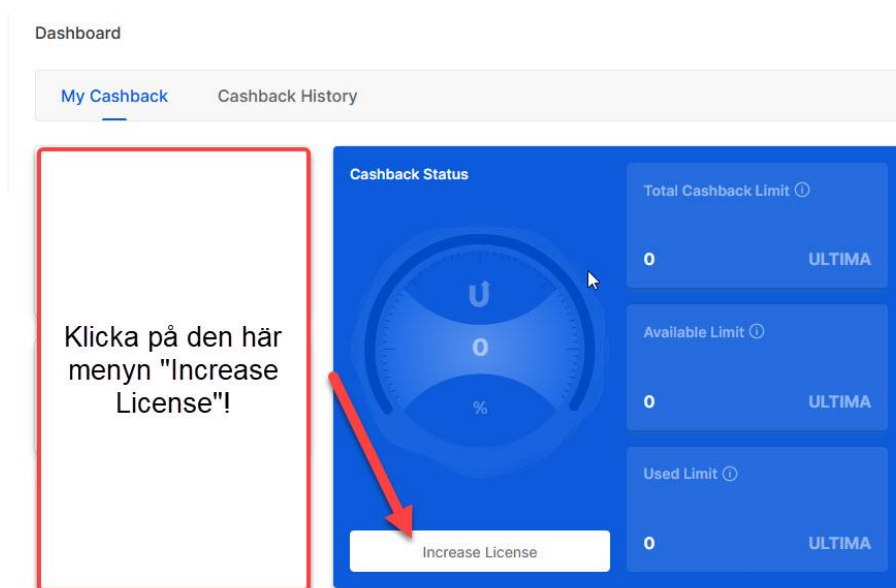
Dashboard

My Cashback

Cashback History

Klicka på den här menyn "Increase License"!

Cashback Status

0

%

Increase License

Total Cashback Limit ⓘ

0

ULTIMA

Available Limit ⓘ

0

ULTIMA

Used Limit ⓘ

0

ULTIMA